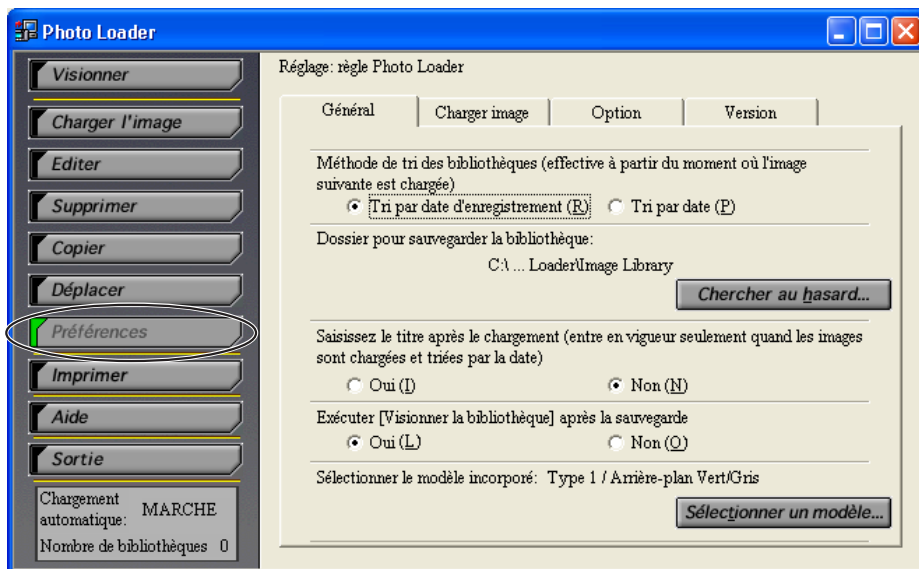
Photo Loader

Visionner

Charger l'image

Editer

Supprimer

Copier

Déplacer

Préférences

Imprimer

Aide

Sortie

Chargement automatique: MARCHE

Nombre de bibliothèques 0

Réglage: règle Photo Loader

Général | Charger image | Option | Version

Méthode de tri des bibliothèques (effective à partir du moment où l'image suivante est chargée)

Tri par date d'enregistrement (R) Tri par date (P)

Dossier pour sauvegarder la bibliothèque:

C:\ ... Loader\Image Library

Chercher au hasard...

Saisissez le titre après le chargement (entre en vigueur seulement quand les images sont chargées et triées par la date)

Oui (I) Non (N)

Exécuter [Visionner la bibliothèque] après la sauvegarde

Oui (L) Non (O)

Sélectionner le modèle incorporé: Type 1 / Arrière-plan Vert/Gris

Sélectionner un modèle...